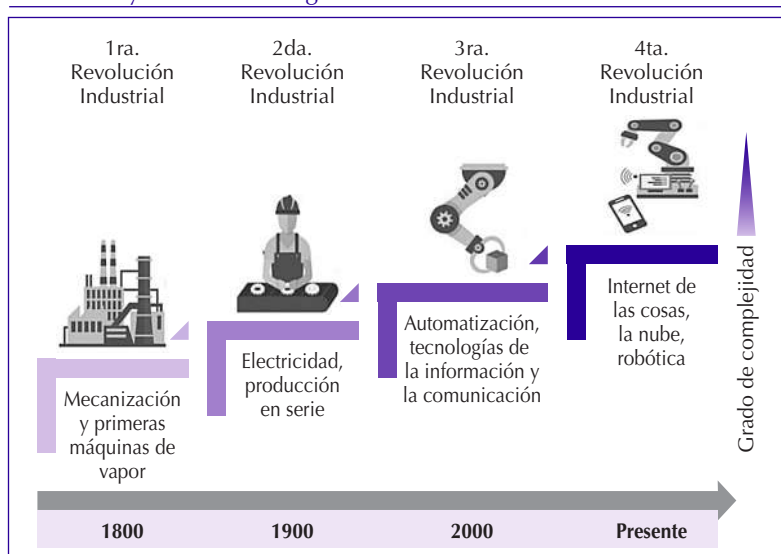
1ra. Revolución Industrial

Mecanización y primeras máquinas de vapor

2da. Revolución Industrial

Electricidad, producción en serie

3ra. Revolución Industrial

Automatización, tecnologías de la información y la comunicación

4ta. Revolución Industrial

Internet de las cosas, la nube, robótica

Grado de complejidad

| 1800 | 1900 | 2000 | Presente |
|---|---|---|---|